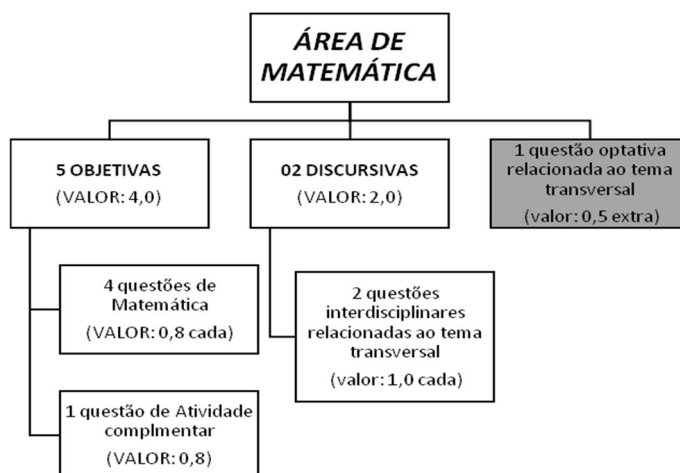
ÁREA DE MATEMÁTICA

5 OBJETIVAS
(VALOR: 4,0)

02 DISCURSIVAS
(VALOR: 2,0)

1 questão optativa relacionada ao tema transversal
(valor: 0,5 extra)

4 questões de Matemática
(VALOR: 0,8 cada)

2 questões interdisciplinares relacionadas ao tema transversal
(valor: 1,0 cada)

1 questão de Atividade complmentar
(VALOR: 0,8)